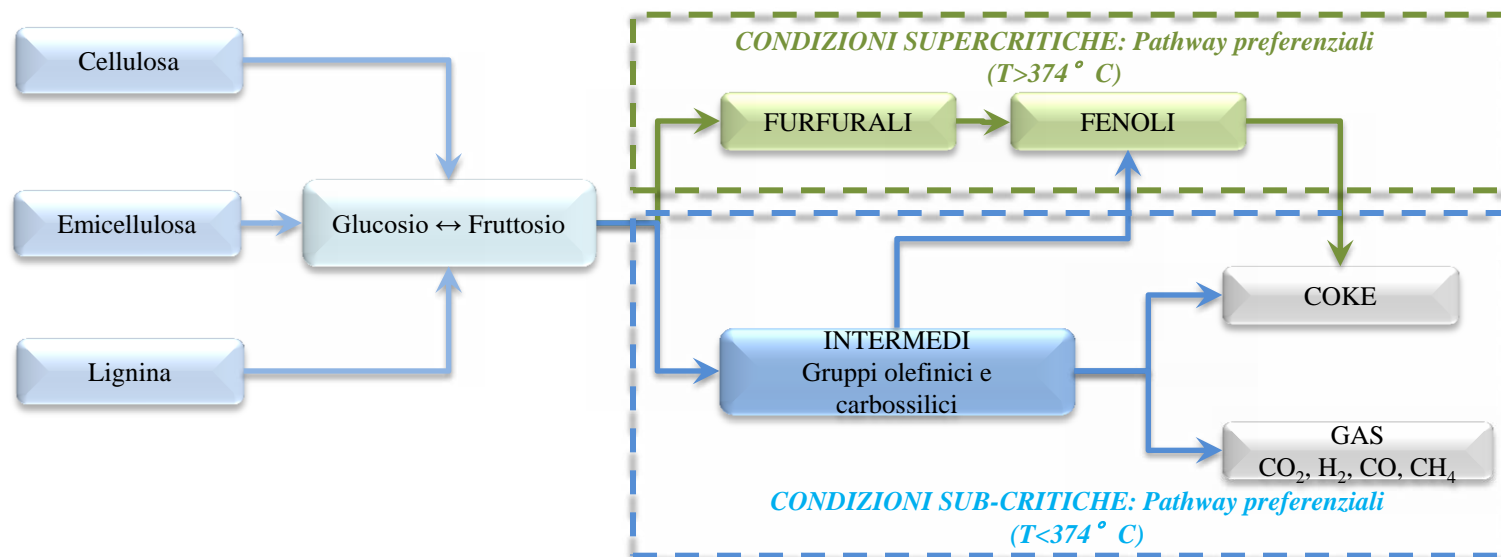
Cellulosa

Emicellulosa

Glucosio ↔ Fruttosio

Lignina

CONDIZIONI SUPERCRITICHE: Pathway preferenziali (T>374° C)

FURFURALI

FENOLI

COKE

INTERMEDI
Gruppi olefinici e carbossilici

GAS
$CO_2$, $H_2$, CO, $CH_4$

CONDIZIONI SUB-CRITICHE: Pathway preferenziali (T<374° C)